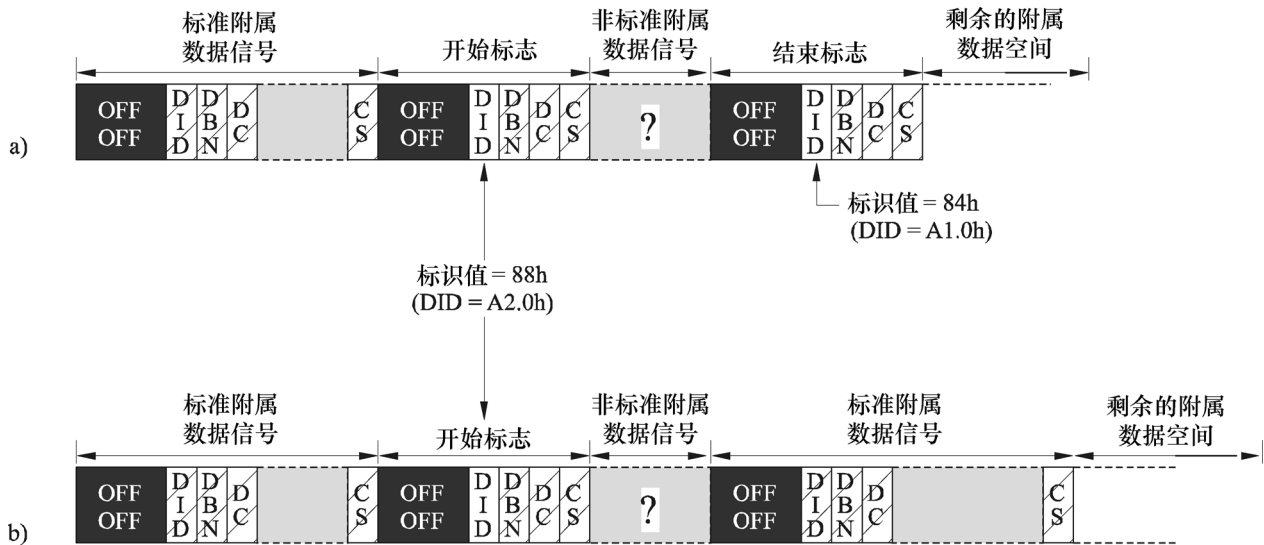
标准附属数据信号

开始标志

非标准附属数据信号

结束标志

剩余的附属数据空间

a)

OFF OFF

D I D

D B N

D C

C S

OFF OFF

D I D

D B N

D C

C S

?

OFF OFF

D I D

D B N

D C

C S

标识值 = 84h (DID = A1.0h)

标识值 = 88h (DID = A2.0h)

标准附属数据信号

开始标志

非标准附属数据信号

标准附属数据信号

剩余的附属数据空间

b)

OFF OFF

D I D

D B N

D C

C S

OFF OFF

D I D

D B N

D C

C S

?

OFF OFF

D I D

D B N

D C

C S